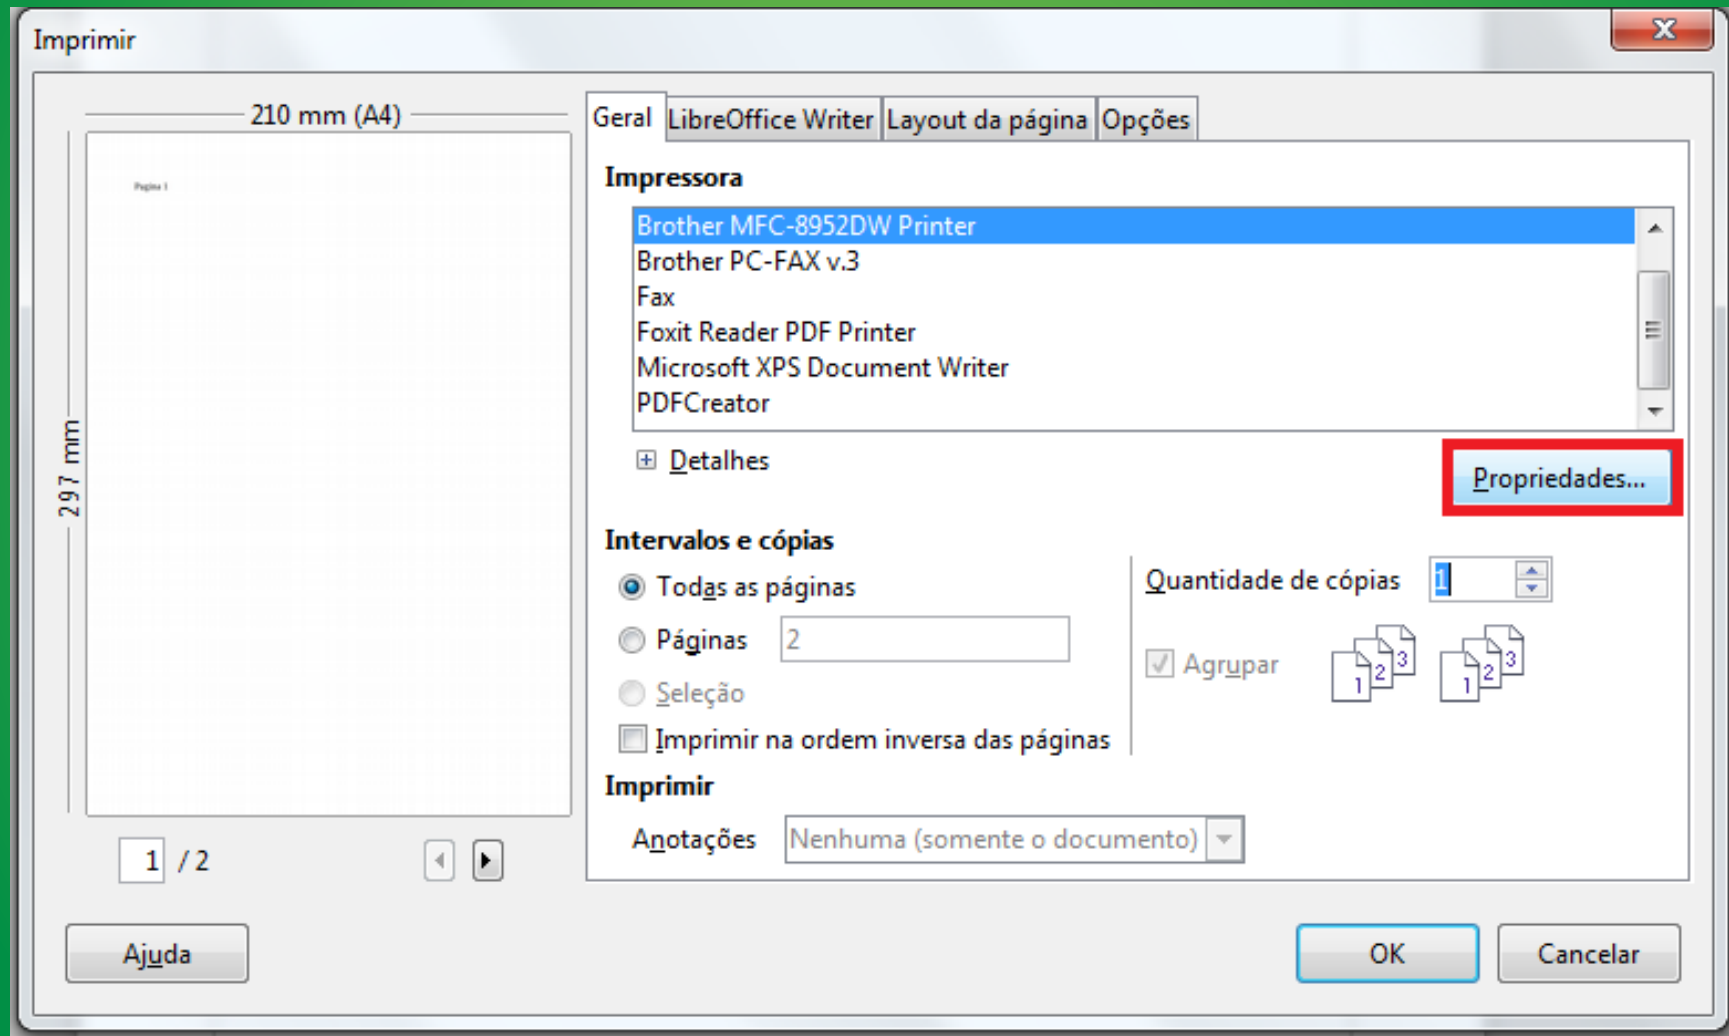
Imprimir

210 mm (A4)

297 mm

Página 1

1 / 2

Geral | LibreOffice Writer | Layout da página | Opções

Impressora

Brother MFC-8952DW Printer
Brother PC-FAX v.3
Fax
Foxit Reader PDF Printer
Microsoft XPS Document Writer
PDFCreator

Detalhes

Propriedades...

Intervalos e cópias

Todas as páginas

Páginas 2

Seleção

Imprimir na ordem inversa das páginas

Quantidade de cópias 1

Agrupar

1 2 3 1 2 3

Imprimir

Anotações Nenhuma (somente o documento)

Ajuda

OK

Cancelar